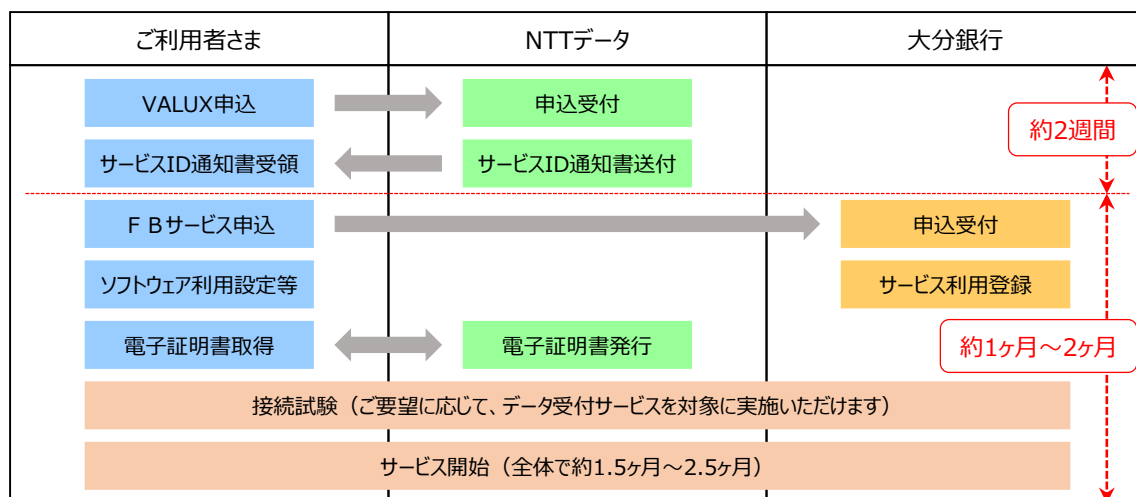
| ご利用者さま | NTTデータ | 大分銀行 |
|---|---|---|
| VALUX申込 | 申込受付 | |
| サービスID通知書受領 | サービスID通知書送付 | |
| ＦＢサービス申込 | | 申込受付 |
| ソフトウェア利用設定等 | | サービス利用登録 |
| 電子証明書取得 | 電子証明書発行 | |

約2週間

約1ヶ月～2ヶ月

接続試験（ご要望に応じて、データ受付サービスを対象に実施いただけます）

サービス開始（全体で約1.5ヶ月～2.5ヶ月）